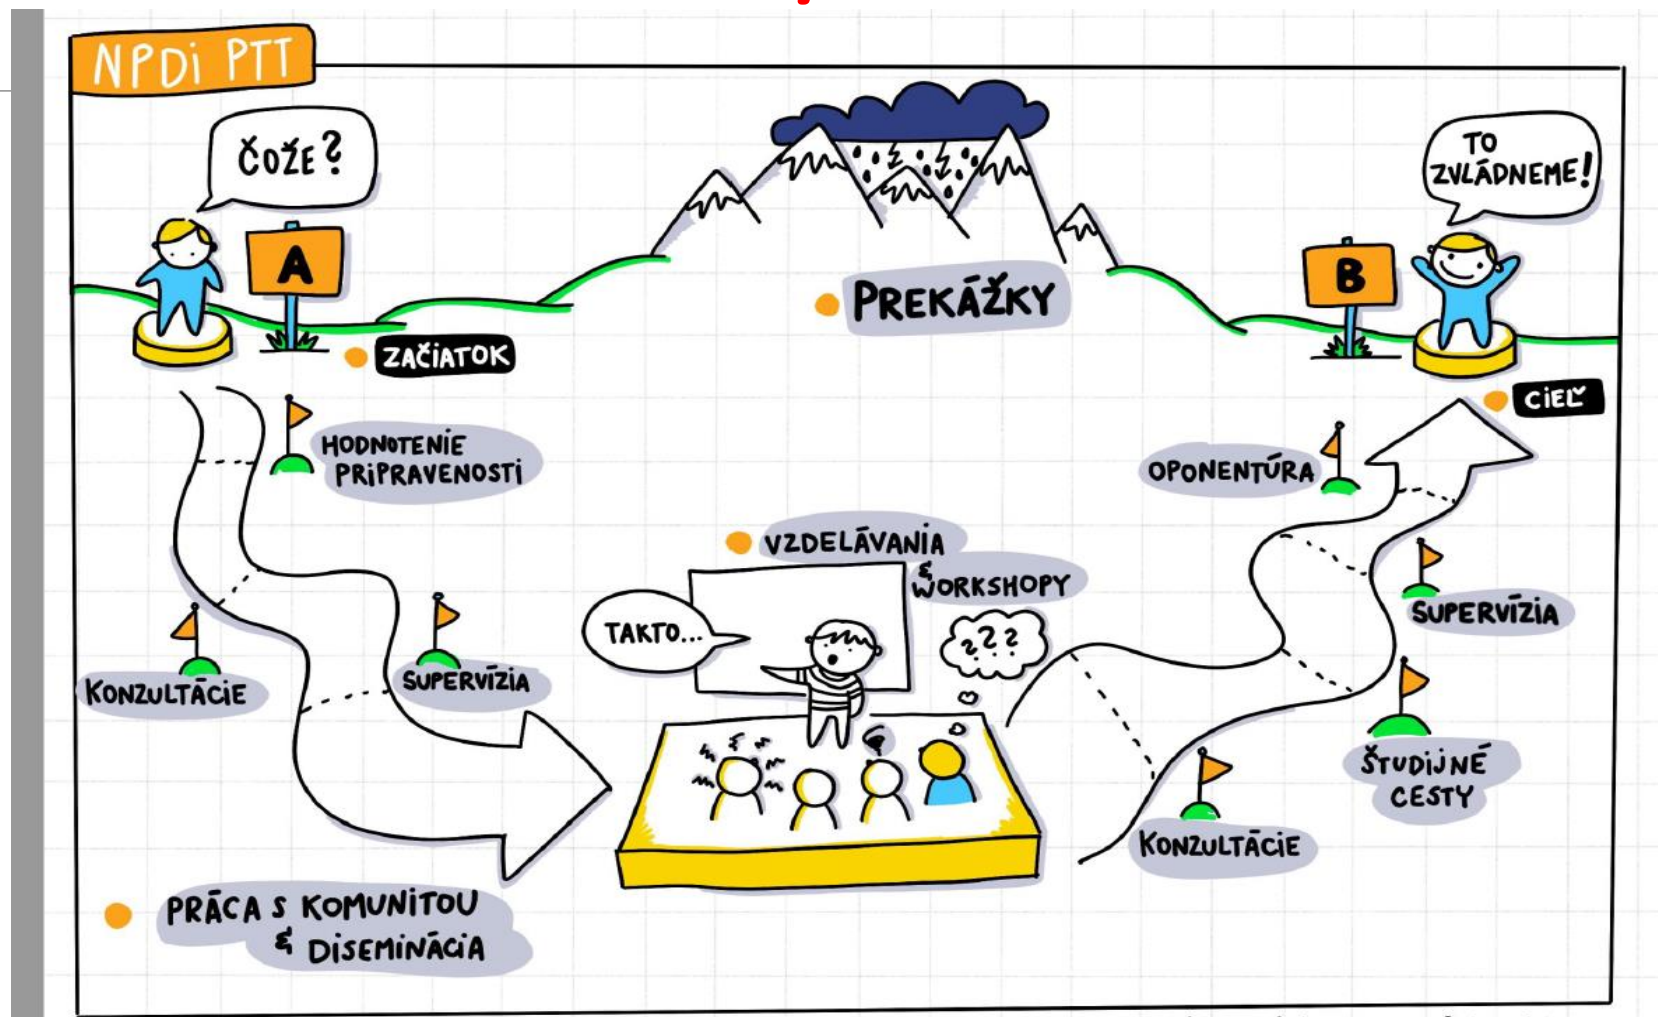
NPDi PTT

ČOŽE?

A

ZAČIATOK

PREKÁŽKY

TO ZVLÁDNEME!

B

CIEĽ

HODNOTENIE PRIPRAVENOSTI

OPONENTÚRA

VZDELÁVANIA & WORKSHOPY

TAKTO...

???

SUPERVÍZIA

KONZULTÁCIE

SUPERVÍZIA

ŠTUDIJNÉ CESTY

KONZULTÁCIE

PRÁCA S KOMUNITOU & DISEMINÁCIA